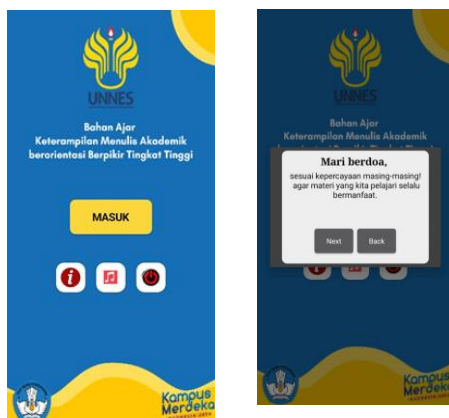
UNNES

Bahan Ajar
Keterampilan Menulis Akademik
berorientasi Berpikir Tingkat Tinggi

MASUK

Kampus Merdeka

UNNES

Bahan Ajar
Keterampilan Menulis Akademik

Mari berdoa,

sesuai kepercayaan masing-masing! agar materi yang kita pelajari selalu bermanfaat.

Next

Back

Kampus Merdeka